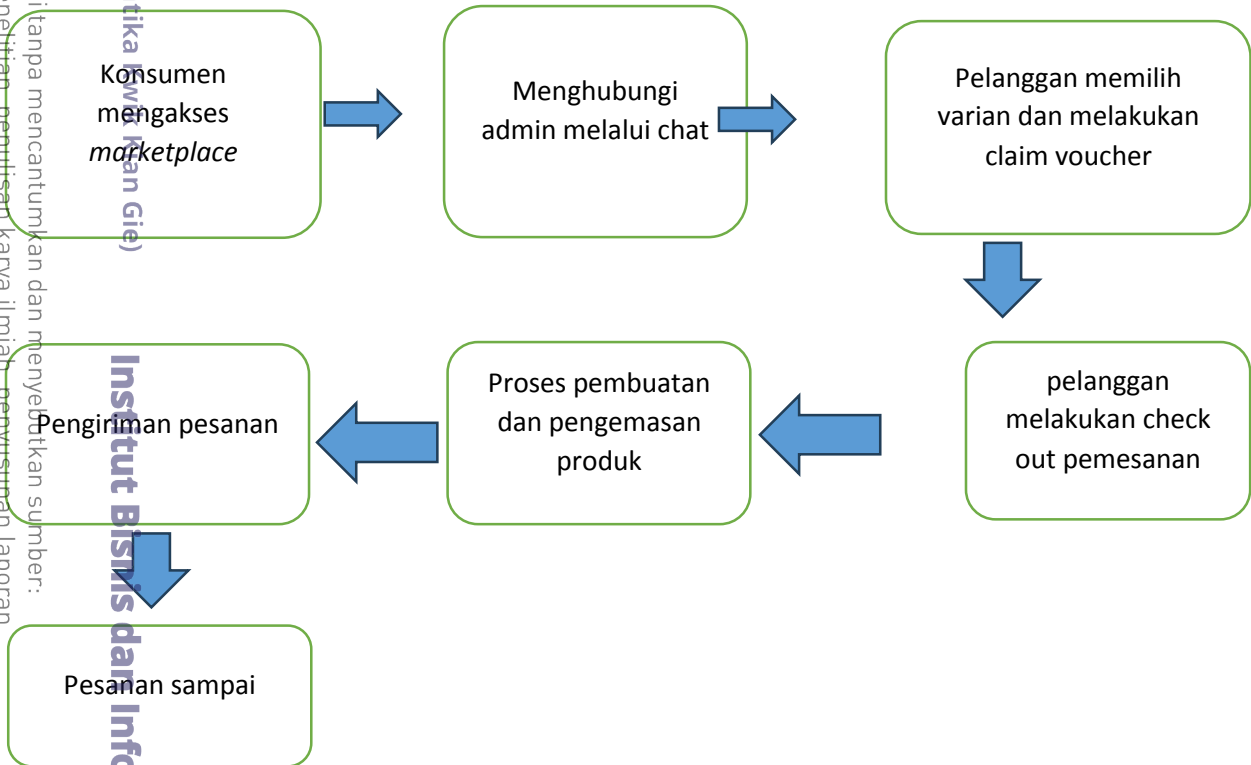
Konsumen mengakses *marketplace*

Menghubungi admin melalui chat

Pelanggan memilih varian dan melakukan claim voucher

pelanggan melakukan check out pemesanan

Proses pembuatan dan pengemasan produk

Pengiriman pesanan

Pesanan sampai

tika Kwik Kian Gie)

Institut Bisnis dan Info

itanpa mencantumkan dan menyebutkan sumber:

penelitian, penulisan karya ilmiah, penyusunan laporan